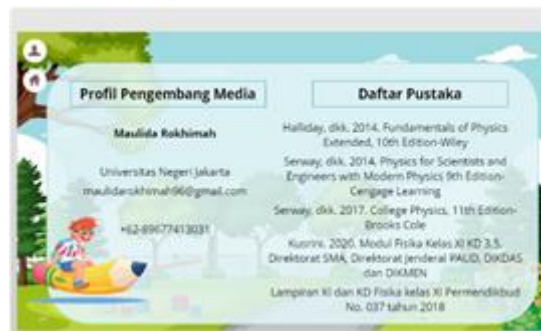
Profil Pengembang Media

Maulida Rokhimah

Universitas Negeri Jakarta
maulidarokhimah96@gmail.com

+62-89677413031

Daftar Pustaka

Halliday, dkk. 2014. Fundamentals of Physics Extended, 10th Edition-Wiley

Serway, dkk. 2014. Physics for Scientists and Engineers with Modern Physics 9th Edition-Cengage Learning

Serway, dkk. 2017. College Physics, 11th Edition-Brooks Cole

Kusrini. 2020. Modul Fisika Kelas XI KD 3.5. Direktorat SMA, Direktorat Jenderal PAUD, DIKDAS dan DIKMEN

Lampiran KI dan KD Fisika kelas XI Permendikbud No. 037 tahun 2018